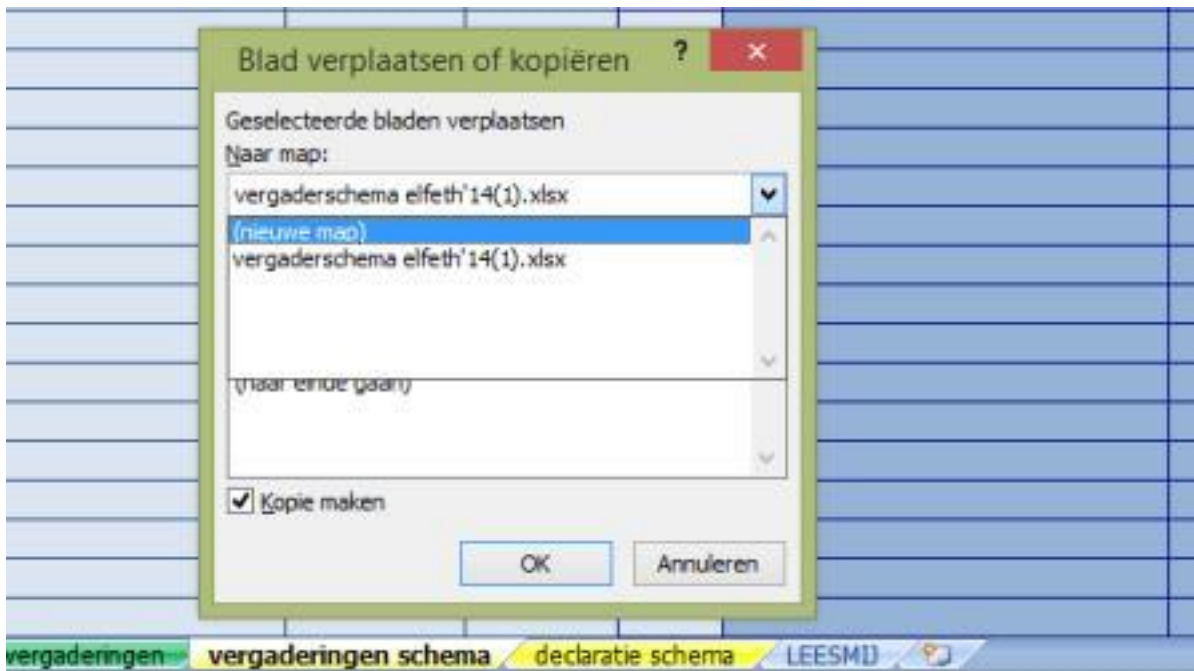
Blad verplaatsen of kopiëren

?

×

Geselecteerde bladen verplaatsen

Naar map:

vergaderschema elfeth'14(1).xlsx

(nieuwe map)

vergaderschema elfeth'14(1).xlsx

(naar einde gaan)

Kopie maken

OK

Annuleren

vergaderingen

vergaderingen schema

declaratie schema

LEESMIJ